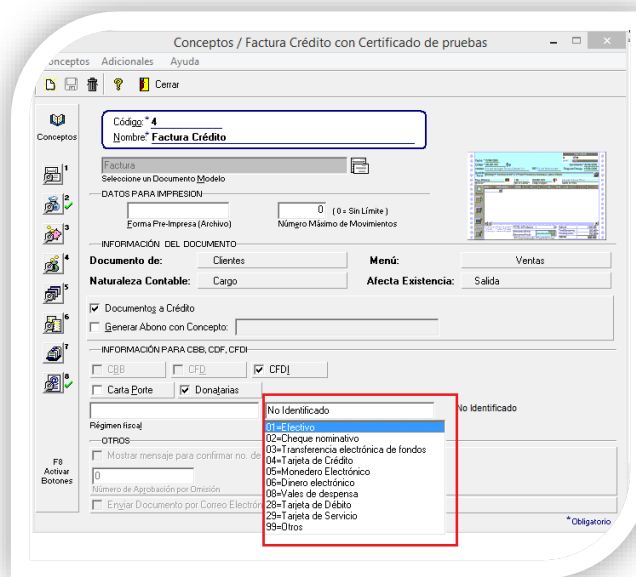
Conceptos / Factura Crédito con Certificado de pruebas

onceptos Adicionales Ayuda

Cerrar

Conceptos

Código: * 4
Nombre: * Factura Crédito

Factura
Seleccione un Documento Modelo

DATOS PARA IMPRESION
Forma Pre-Impresa (Archivo)
0 ( 0 = Sin Límite )
Número Máximo de Movimientos

INFORMACIÓN DEL DOCUMENTO
Documento de: Clientes
Menú: Ventas
Naturaleza Contable: Cargo
Afecta Existencia: Salida

Documentos a Crédito
Generar Abono con Concepto:

INFORMACIÓN PARA CBB, CDF, CFDI
CBB
CFD
CFDI
Carta Porte
Donatarias

No Identificado
No Identificado
Régimen fiscal

01=Efectivo
02=Cheque nominativo
03=Transferencia electrónica de fondos
04=Tarjeta de Crédito
05=Monedero Electrónico
06=Dinero electrónico
08=Vales de despensa
28=Tarjeta de Débito
29=Tarjeta de Servicio
99=Otros

OTROS
Mostrar mensaje para confirmar no. de
0
Número de Aprobación por Omisión
Enviar Documento por Correo Electrón

F8
Activar
Botones

* Obligatorio